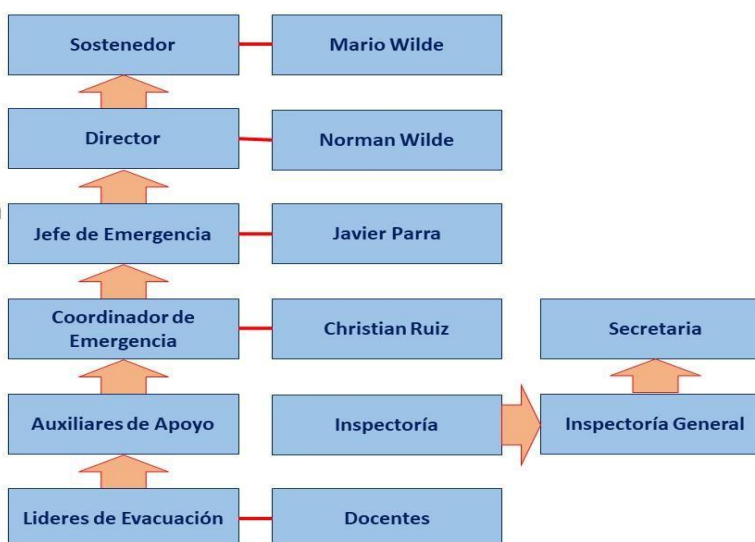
Sostenedor

Mario Wilde

Director

Norman Wilde

Jefe de Emergencia

Javier Parra

Coordinador de Emergencia

Christian Ruiz

Secretaria

Auxiliares de Apoyo

Inspectoría

Inspectoría General

Lideres de Evacuación

Docentes